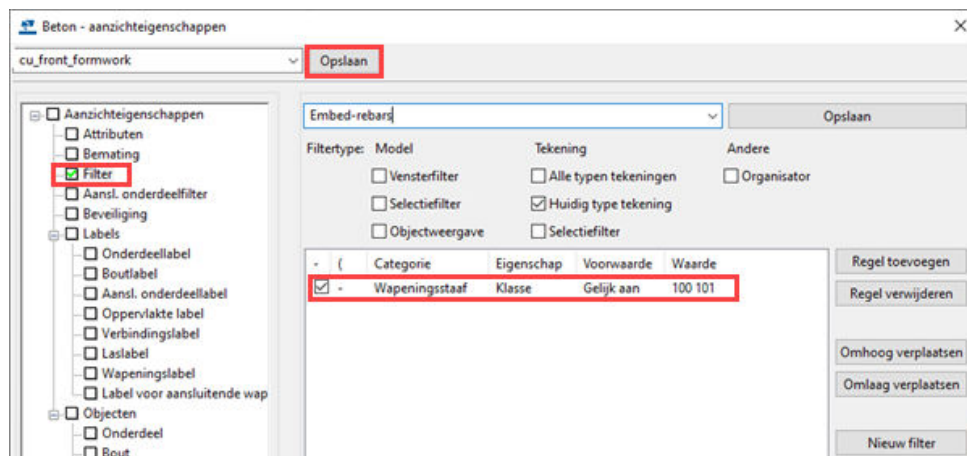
Beton - aanzichteigenschappen

cu_front_formwork

Opslaan

Aanzichteigenschappen
Attributen
Bemating
Filter
Aansl. onderdeelfilter
Beveiliging
Labels
Onderdeellabel
Boutlabel
Aansl. onderdeellabel
Oppervlakte label
Verbindingslabel
Laslabel
Wapeningslabel
Label voor aansluitende wap
Objecten
Onderdeel
Bout

Embed-rebars

Opslaan

Filtertype: Model

Vensterfilter
Selectiefilter
Objectweergave

Tekening

Alle typen tekeningen
Huidig type tekening
Selectiefilter

Andere

Organisator

| - | ( | Categorie | Eigenschap | Voorwaarde | Waarde |
|---|---|---|---|---|---|
| ☑ | - | Wapeningsstaaf | Klasse | Gelijk aan | 100 101 |

Regel toevoegen
Regel verwijderen
Omhoog verplaatsen
Omlaag verplaatsen
Nieuw filter